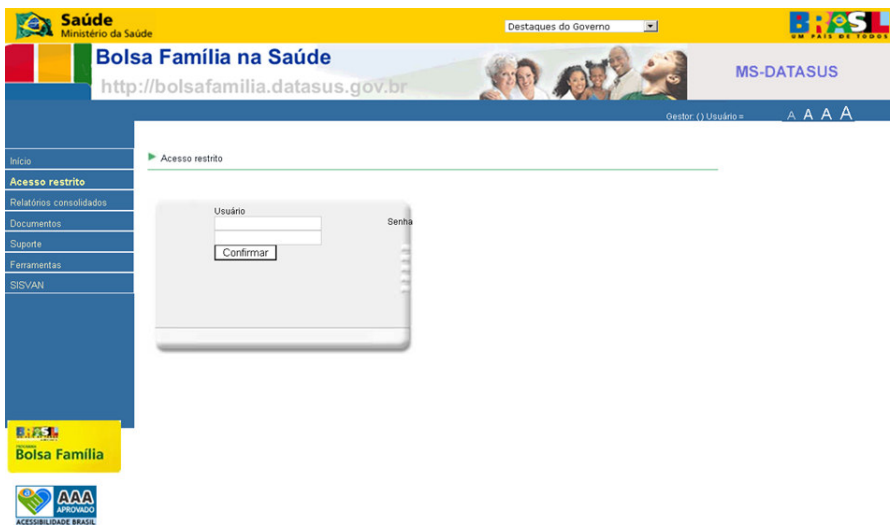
Saúde
Ministério da Saúde

Destaques do Governo

BRASIL
UM PAÍS DE TODOS

Bolsa Família na Saúde
http://bolsafamilia.datasus.gov.br

MS-DATASUS

Gestor: () Usuário =

A A A A

Início
Acesso restrito
Relatórios consolidados
Documentos
Suporte
Ferramentas
SISVAN

Acesso restrito

Usuário
Senha
Confirmar

BRASIL
PROGRAMA
Bolsa Família

AAA
APROVADO
ACESSIBILIDADE BRASIL